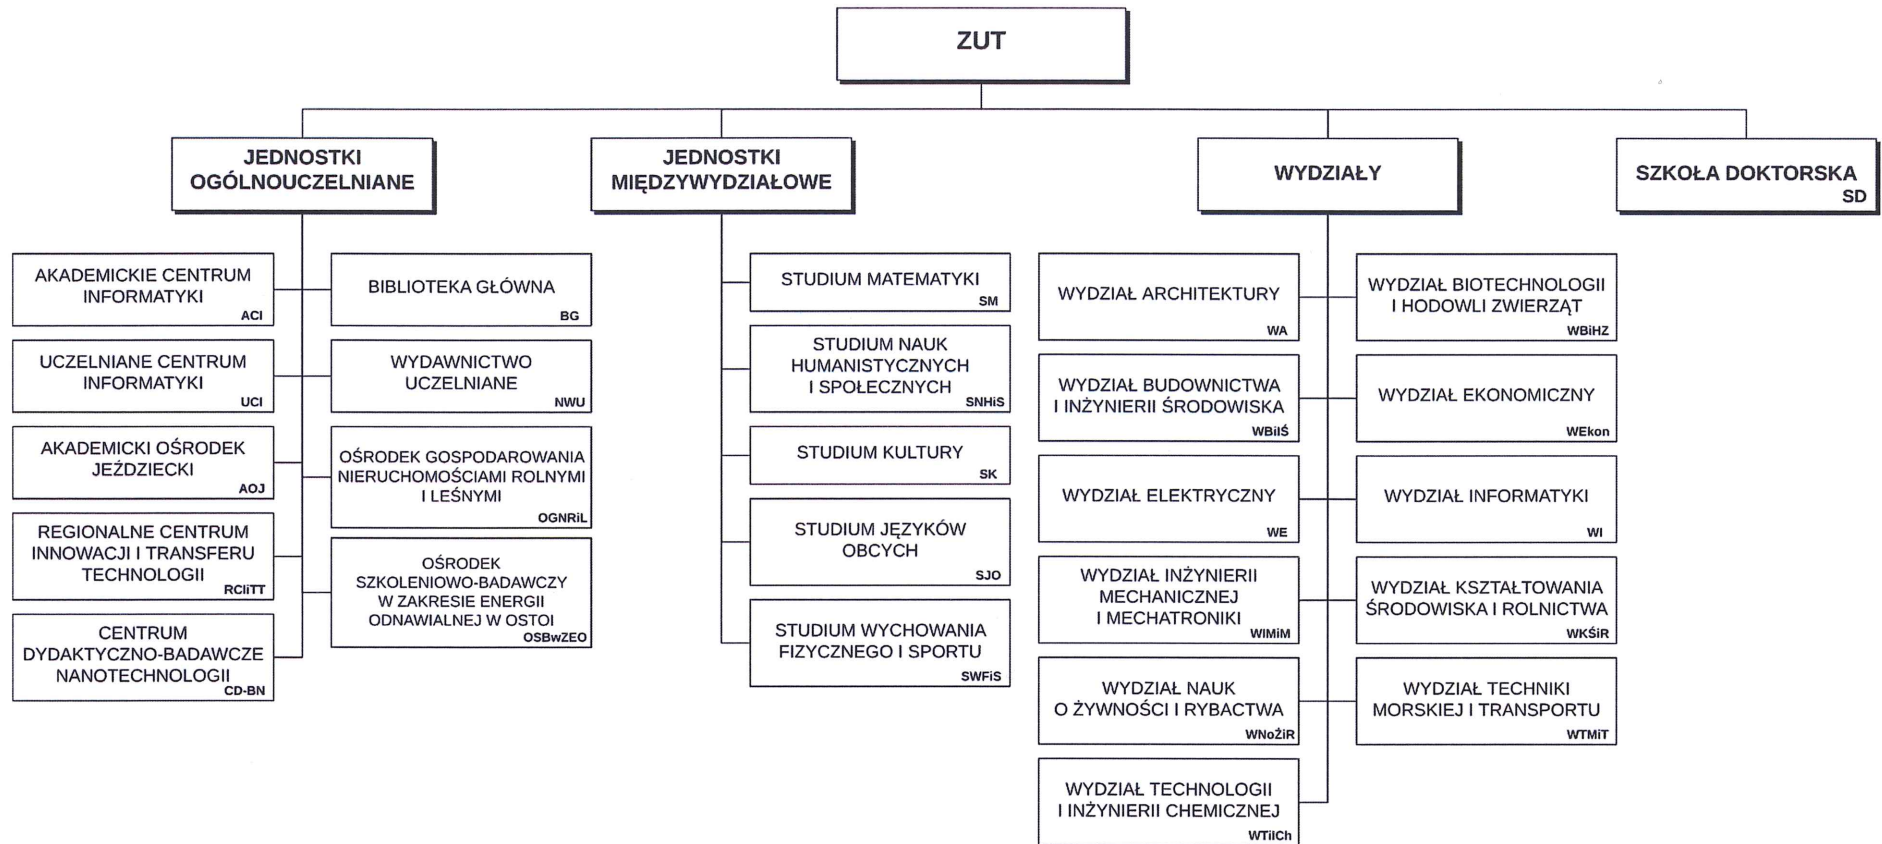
ZUT

JEDNOSTKI OGÓLNOUCZELNIANE

JEDNOSTKI MIĘDZYWYDZIAŁOWE

WYDZIAŁY

SZKOŁA DOKTORSKA
SD

AKADEMICKIE CENTRUM INFORMATYKI
ACI

UCZELNIANE CENTRUM INFORMATYKI
UCI

AKADEMICKI OŚRODEK JEŹDZIECKI
AOJ

REGIONALNE CENTRUM INNOWACJI I TRANSFERU TECHNOLOGII
RCIiTT

CENTRUM DYDAKTYCZNO-BADAWCZE NANOTECHNOLOGII
CD-BN

BIBLIOTEKA GŁÓWNA
BG

WYDAWNICTWO UCZELNIANE
NWU

OŚRODEK GOSPODAROWANIA NIERUCHOMOŚCIAMI ROLNYMI I LEŚNYMI
OGNRiL

OŚRODEK SZKOLENIOWO-BADAWCZY W ZAKRESIE ENERGII ODNAWIALNEJ W OSTOI
OSBwZEO

STUDIUM MATEMATYKI
SM

STUDIUM NAUK HUMANISTYCZNYCH I SPOŁECZNYCH
SNHiS

STUDIUM KULTURY
SK

STUDIUM JĘZYKÓW OBCYCH
SJO

STUDIUM WYCHOWANIA FIZYCZNEGO I SPORTU
SWFiS

WYDZIAŁ ARCHITEKTURY
WA

WYDZIAŁ BUDOWNICTWA I INŻYNIERII ŚRODOWISKA
WBiIŚ

WYDZIAŁ ELEKTRYCZNY
WE

WYDZIAŁ INŻYNIERII MECHANICZNEJ I MECHATRONIKI
WIMiM

WYDZIAŁ NAUK O ŻYWNOŚCI I RYBACTWA
WNoŻiR

WYDZIAŁ TECHNOLOGII I INŻYNIERII CHEMICZNEJ
WTiICh

WYDZIAŁ BIOTECHNOLOGII I HODOWLI ZWIERZĄT
WBiHZ

WYDZIAŁ EKONOMICZNY
WEkon

WYDZIAŁ INFORMATYKI
WI

WYDZIAŁ KSZTAŁTOWANIA ŚRODOWISKA I ROLNICTWA
WKŚiR

WYDZIAŁ TECHNIKI MORSKIEJ I TRANSPORTU
WTMiT